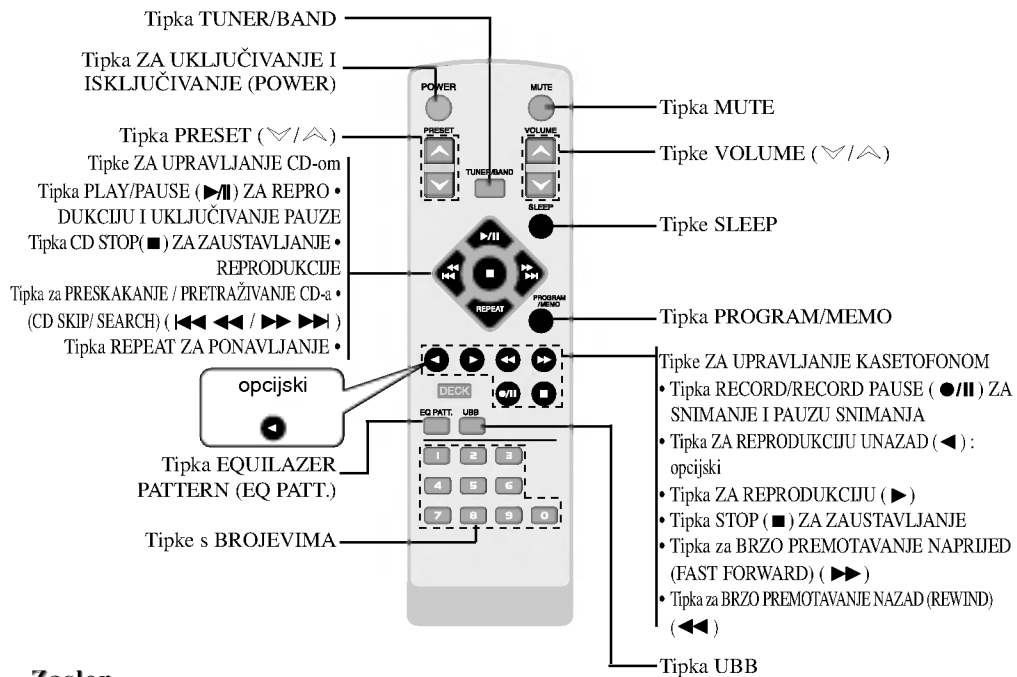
Tipka TUNER/BAND

Tipka ZA UKLJUČIVANJE I ISKLJUČIVANJE (POWER)

Tipka PRESET (⩔/⩓)

Tipke ZA UPRAVLJANJE CD-om

Tipka PLAY/PAUSE (▶/II) ZA REPRO • DUKCIJU I UKLJUČIVANJE PAUZE

Tipka CD STOP(■) ZA ZAUSTAVLJANJE • REPRODUKCIJE

Tipka za PRESKAKANJE / PRETRAŽIVANJE CD-a • (CD SKIP/ SEARCH) (|◀◀ ◀◀ / ▶▶ ▶▶|)

Tipka REPEAT ZA PONAVLJANJE •

opcijski

Tipka EQUILAZER PATTERN (EQ PATT.)

Tipke s BROJEVIMA

POWER

MUTE

PRESET

VOLUME

TUNER/BAND

SLEEP

▶/II

REPEAT

PROGRAM /MEMO

DECK

●/II

EQ PATT.

UBB

1 2 3 4 5 6 7 8 9 0

Tipka MUTE

Tipke VOLUME (⩔/⩓)

Tipke SLEEP

Tipka PROGRAM/MEMO

Tipke ZA UPRAVLJANJE KASETOFONOM

• Tipka RECORD/RECORD PAUSE (●/II) ZA SNIMANJE I PAUZU SNIMANJA

• Tipka ZA REPRODUKCIJU UNAZAD (◀) : opcijski

• Tipka ZA REPRODUKCIJU (▶)

• Tipka STOP (■) ZA ZAUSTAVLJANJE

• Tipka za BRZO PREMOTAVANJE NAPRIJED (FAST FORWARD) (▶▶)

• Tipka za BRZO PREMOTAVANJE NAZAD (REWIND) (◀◀)

Tipka UBB

Zaslon